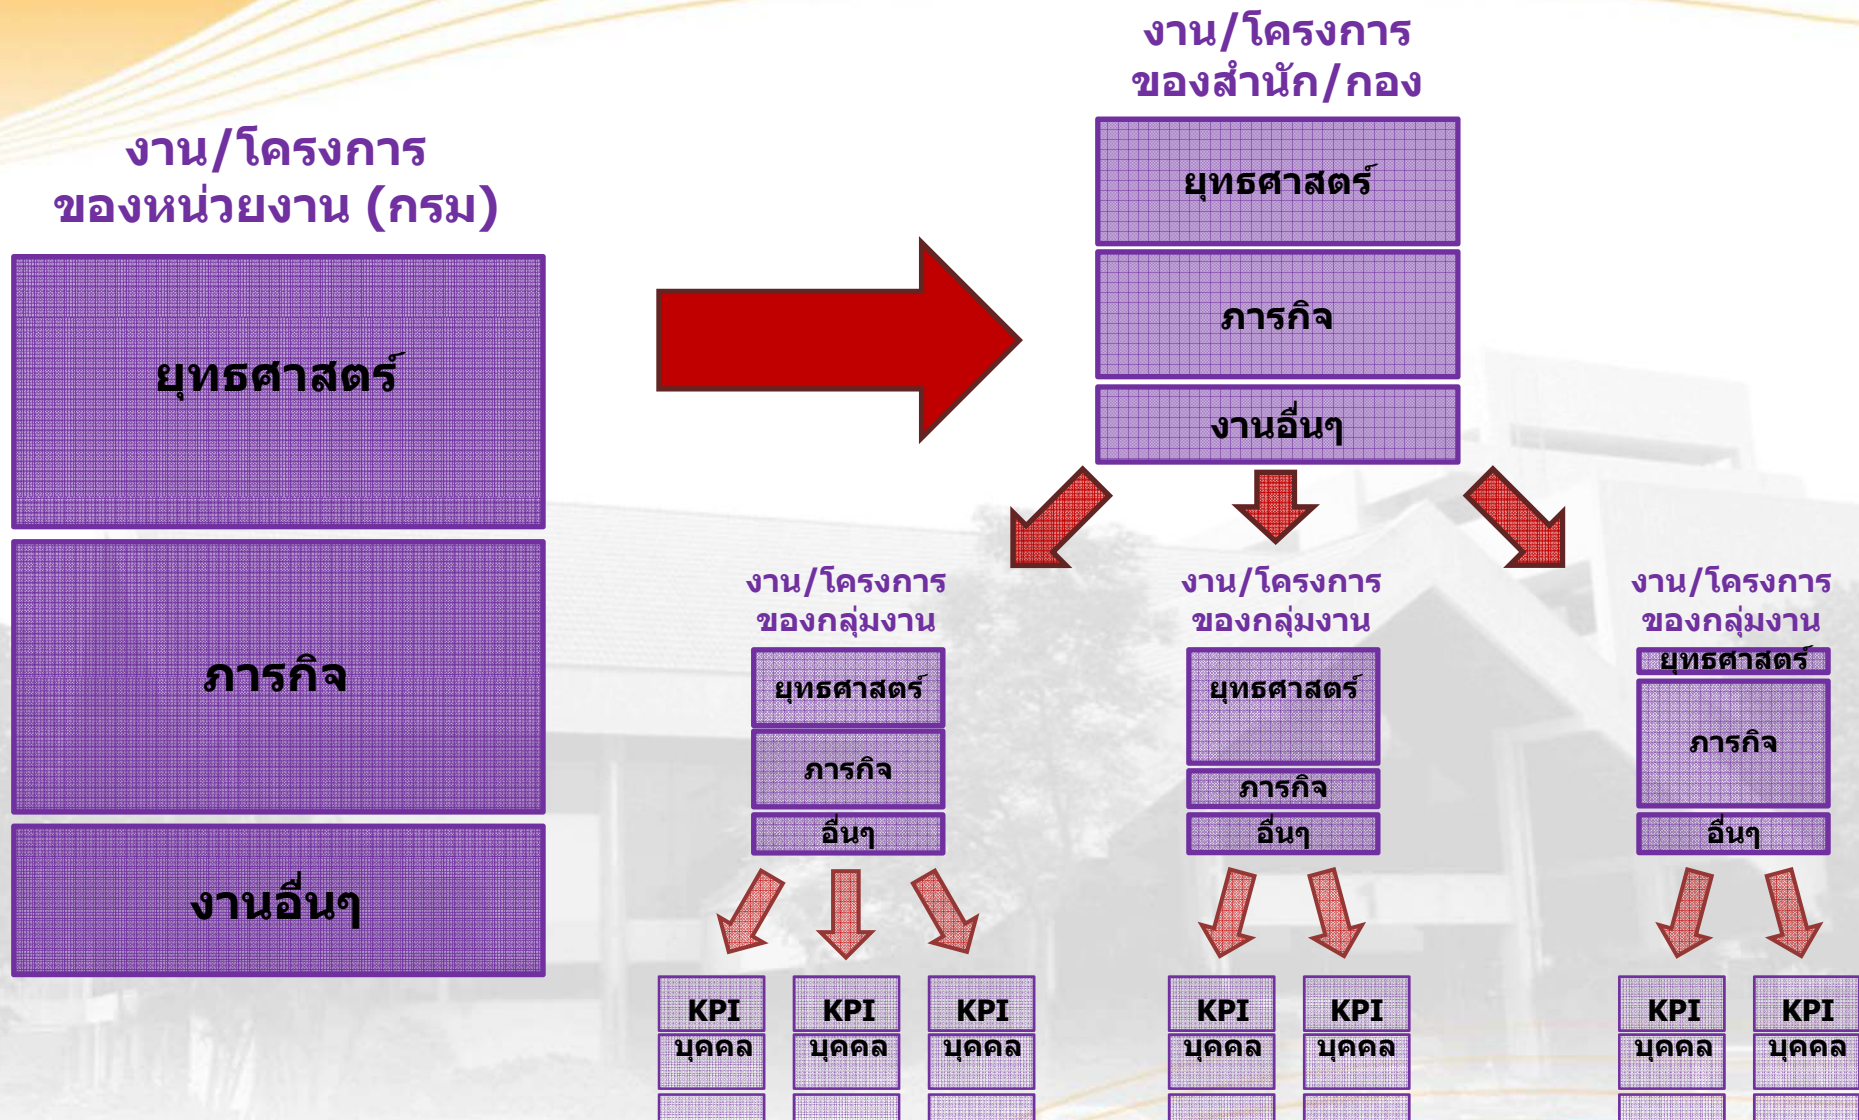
งาน/โครงการ
ของหน่วยงาน (กรม)

ยุทธศาสตร์

ภารกิจ

งานอื่นๆ

งาน/โครงการ
ของสำนัก/กอง

ยุทธศาสตร์

ภารกิจ

งานอื่นๆ

งาน/โครงการ
ของกลุ่มงาน

ยุทธศาสตร์

ภารกิจ

อื่นๆ

KPI
บุคคล

KPI
บุคคล

KPI
บุคคล

งาน/โครงการ
ของกลุ่มงาน

ยุทธศาสตร์

ภารกิจ

อื่นๆ

KPI
บุคคล

KPI
บุคคล

งาน/โครงการ
ของกลุ่มงาน

ยุทธศาสตร์

ภารกิจ

อื่นๆ

KPI
บุคคล

KPI
บุคคล